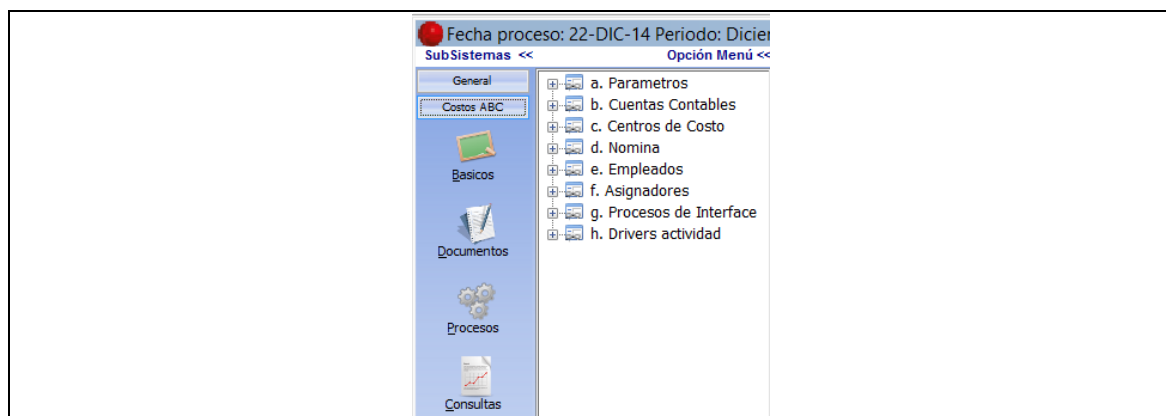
Fecha proceso: 22-DIC-14 Periodo: Dicier

SubSistemas <<

Opción Menú <<

General

Costos ABC

Basicos

Documentos

Procesos

Consultas

a. Parametros
b. Cuentas Contables
c. Centros de Costo
d. Nomina
e. Empleados
f. Asignadores
g. Procesos de Interface
h. Drivers actividad